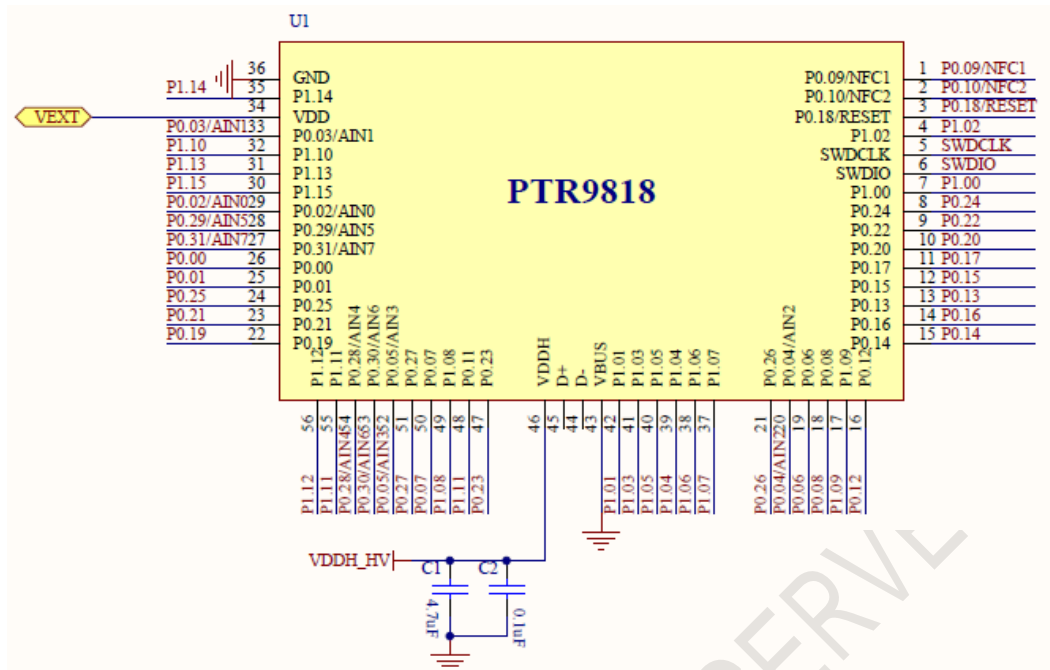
U1

PTR9818

P1.14 36 35 GND
VEXT 34 VDD
P0.03/AIN1 33 P0.03/AIN1
P1.10 32 P1.10
P1.13 31 P1.13
P1.15 30 P1.15
P0.02/AIN0 29 P0.02/AIN0
P0.29/AIN5 28 P0.29/AIN5
P0.31/AIN7 27 P0.31/AIN7
P0.00 26 P0.00
P0.01 25 P0.01
P0.25 24 P0.25
P0.21 23 P0.21
P0.19 22 P0.19
P1.14

P0.09/NFC1 1 P0.09/NFC1
P0.10/NFC2 2 P0.10/NFC2
P0.18/RESET 3 P0.18/RESET
P1.02 4 P1.02
SWDCLK 5 SWDCLK
SWDIO 6 SWDIO
P1.00 7 P1.00
P0.24 8 P0.24
P0.22 9 P0.22
P0.20 10 P0.20
P0.17 11 P0.17
P0.15 12 P0.15
P0.13 13 P0.13
P0.16 14 P0.16
P0.14 15 P0.14

P1.12 56 P1.12
P1.11 55 P1.11
P0.28/AIN4 54 P0.28/AIN4
P0.30/AIN6 53 P0.30/AIN6
P0.05/AIN3 52 P0.05/AIN3
P0.27 51 P0.27
P0.07 50 P0.07
P1.08 49 P1.08
P0.11 48 P1.11
P0.23 47 P0.23
VDDH 46
D+ 45
D- 44
VBUS 43
P1.01 42 P1.01
P1.03 41 P1.03
P1.05 40 P1.05
P1.04 39 P1.04
P1.06 38 P1.06
P1.07 37 P1.07
P0.26 21 P0.26
P0.04/AIN2 20 P0.04/AIN2
P0.06 19 P0.06
P0.08 18 P0.08
P1.09 17 P1.09
P0.12 16 P0.12

VDDH_HV
C1 4.7uF
C2 0.1uF

ERVE